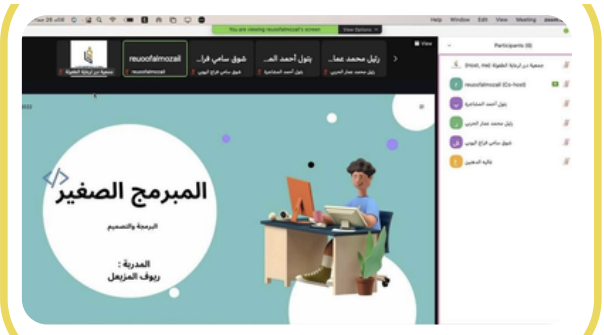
You are viewing reuoofalmozail's screen
View Options
Help Window Edit View Meeting zoom
View
جمعية در لرعاية الطفولة
reuoofalmozail
شوق سامي فرا...
شوق سامي فراج اليوبي
بتول أحمد الم...
بتول أحمد المشاخرة
زليل محمد عما...
زليل محمد عمار الحربي
Participants (6)
جمعية در لرعاية الطفولة (Host, me)
reuoofalmozail (Co-host)
بتول أحمد المشاخرة
زليل محمد عمار الحربي
شوق سامي فراج اليوبي
غاليه الدهاس
</>
المبرمج الصغير
البرمجة والتصميم
المدربة :
ريوف المزيعل